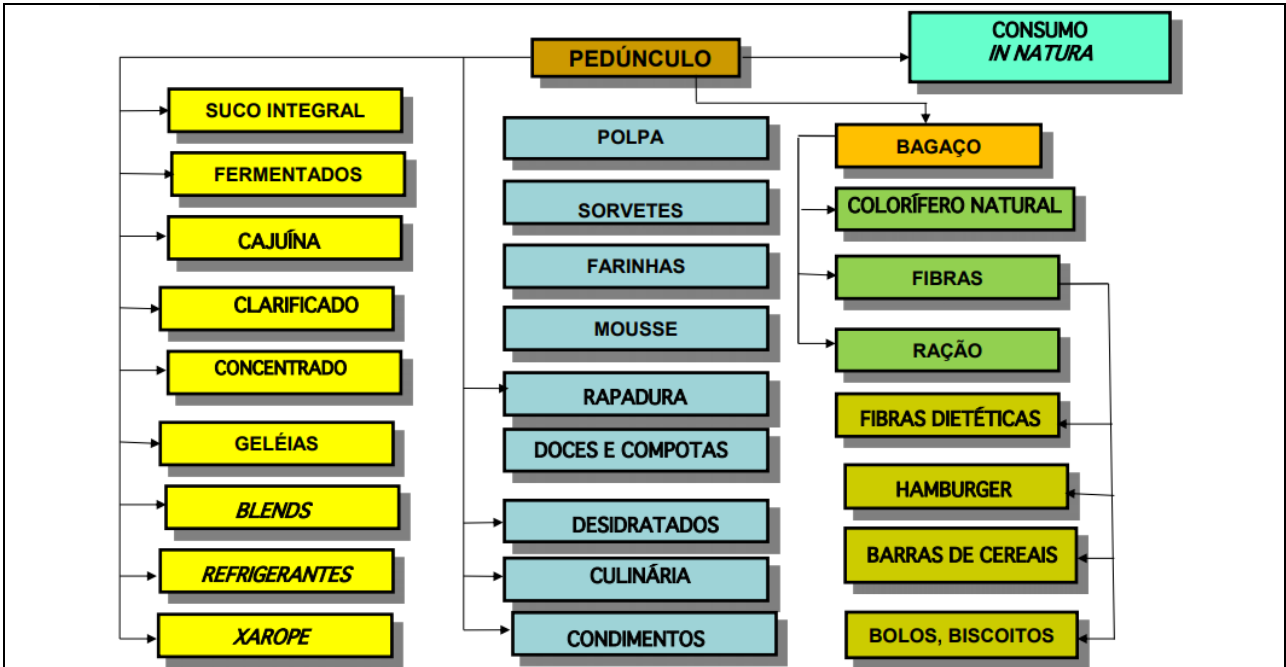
PEDÚNCULO

CONSUMO
*IN NATURA*

SUCO INTEGRAL

FERMENTADOS

CAJUÍNA

CLARIFICADO

CONCENTRADO

GELÉIAS

*BLENDS*

*REFRIGERANTES*

*XAROPE*

POLPA

SORVETES

FARINHAS

MOUSSE

RAPADURA

DOCES E COMPOTAS

DESIDRATADOS

CULINÁRIA

CONDIMENTOS

BAGAÇO

COLORÍFERO NATURAL

FIBRAS

RAÇÃO

FIBRAS DIETÉTICAS

HAMBURGER

BARRAS DE CEREAIS

BOLOS, BISCOITOS